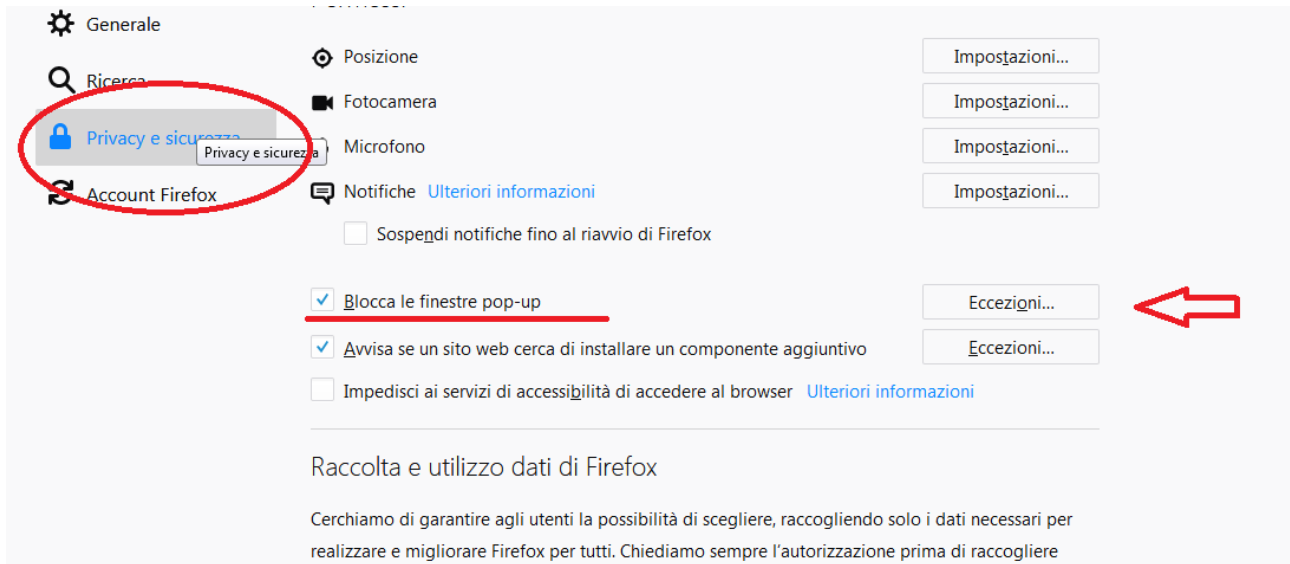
Generale

Ricerca

Privacy e sicurezza

Privacy e sicurezza

Account Firefox

Posizione
Impostazioni...

Fotocamera
Impostazioni...

Microfono
Impostazioni...

Notifiche Ulteriori informazioni
Impostazioni...

Sospendi notifiche fino al riavvio di Firefox

Blocca le finestre pop-up
Eccezioni...

Avvisa se un sito web cerca di installare un componente aggiuntivo
Eccezioni...

Impedisci ai servizi di accessibilità di accedere al browser Ulteriori informazioni

Raccolta e utilizzo dati di Firefox

Cerchiamo di garantire agli utenti la possibilità di scegliere, raccogliendo solo i dati necessari per realizzare e migliorare Firefox per tutti. Chiediamo sempre l'autorizzazione prima di raccogliere